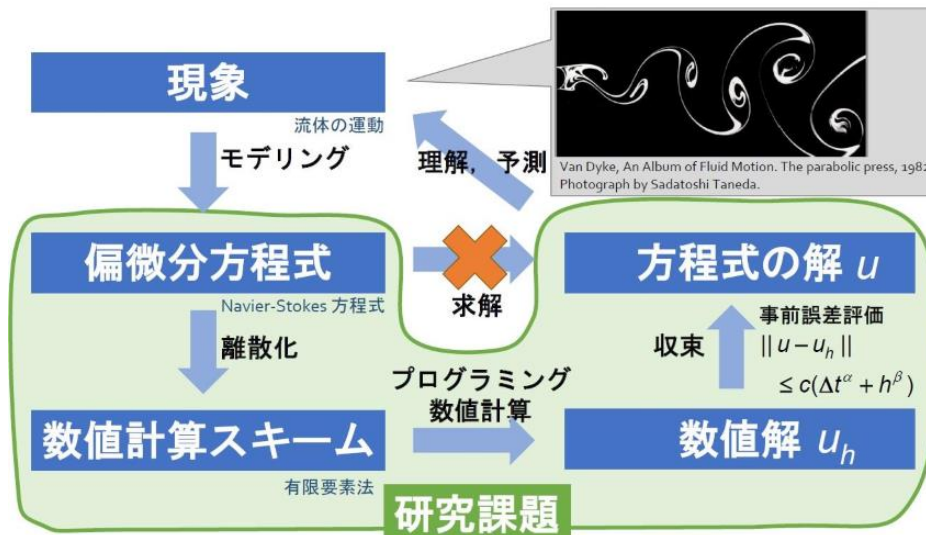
現象

流体の運動

モデリング

理解，予測

Van Dyke, An Album of Fluid Motion. The parabolic press, 1982
Photograph by Sadatoshi Taneda.

偏微分方程式

Navier-Stokes 方程式

求解

方程式の解 $u$

離散化

事前誤差評価

収束

$|| u - u_h ||$

$\leq c(\Delta t^{\alpha} + h^{\beta})$

プログラミング
数値計算

数値計算スキーム

有限要素法

数値解 $u_h$

研究課題